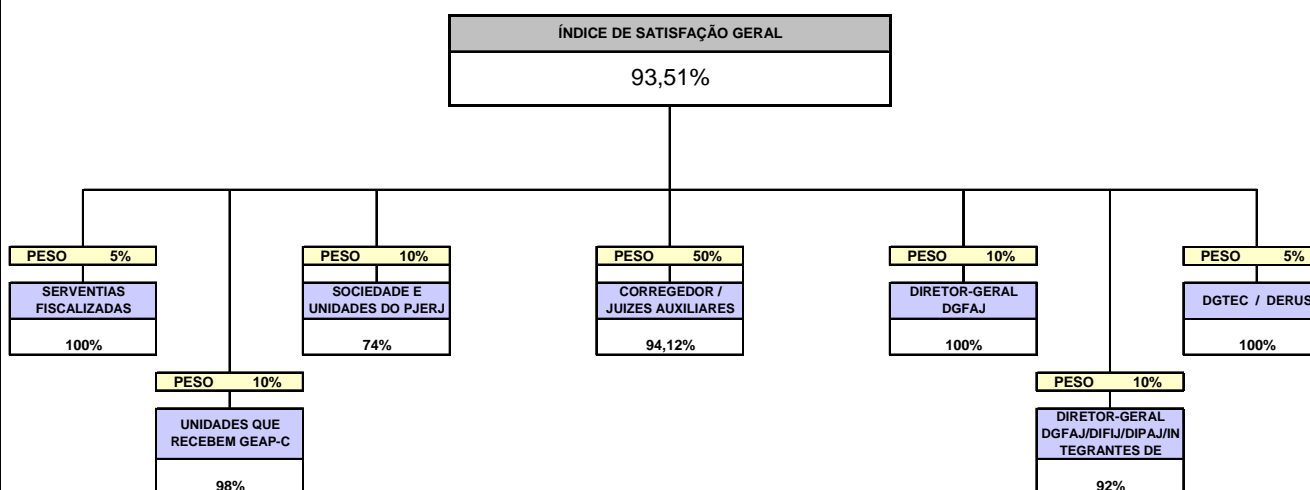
ÍNDICE DE SATISFAÇÃO GERAL

93,51%

PESO 5%
SERVENTIAS FISCALIZADAS
100%

PESO 10%
UNIDADES QUE RECEBEM GEAP-C
98%

PESO 10%
SOCIEDADE E UNIDADES DO PJERJ
74%

PESO 50%
CORREGEDOR / JUIZES AUXILIARES
94,12%

PESO 10%
DIRETOR-GERAL DGFAJ
100%

PESO 10%
DIRETOR-GERAL DGFAJ/DIFIJ/DIPAJ/INTEGRANTES DE
92%

PESO 5%
DGTEC / DERUS
100%